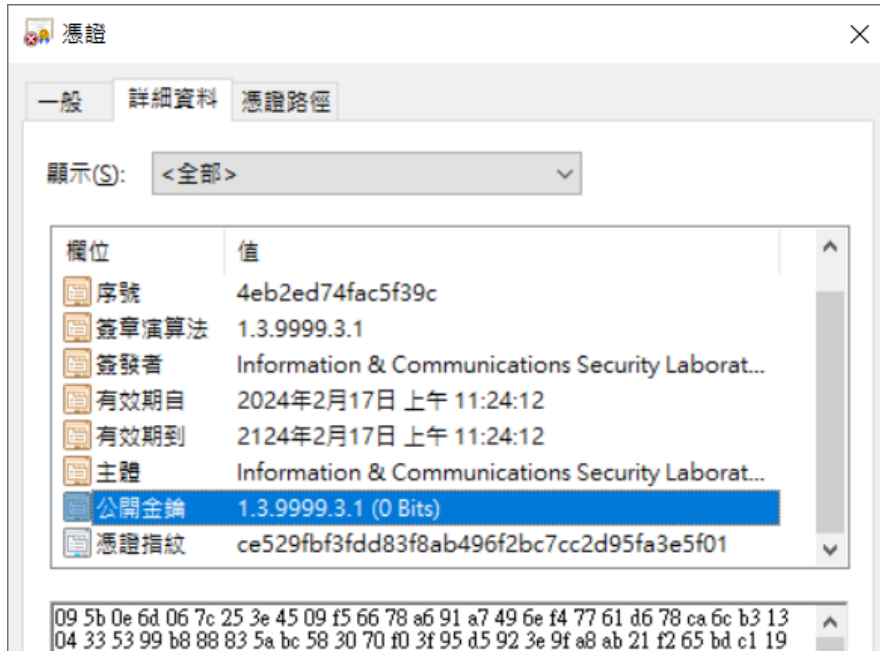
憑證

一般　詳細資料　憑證路徑

顯示(S): <全部>

| 欄位 | 值 |
|---|---|
| 序號 | 4eb2ed74fac5f39c |
| 簽章演算法 | 1.3.9999.3.1 |
| 簽發者 | Information & Communications Security Laborat... |
| 有效期自 | 2024年2月17日 上午 11:24:12 |
| 有效期到 | 2124年2月17日 上午 11:24:12 |
| 主體 | Information & Communications Security Laborat... |
| 公開金鑰 | 1.3.9999.3.1 (0 Bits) |
| 憑證指紋 | ce529fbf3fdd83f8ab496f2bc7cc2d95fa3e5f01 |

09 5b 0e 6d 06 7c 25 3e 45 09 f5 66 78 a6 91 a7 49 6e f4 77 61 d6 78 ca 6c b3 13
04 33 53 99 b8 88 83 5a bc 58 30 70 f0 3f 95 d5 92 3e 9f a8 ab 21 f2 65 bd c1 19